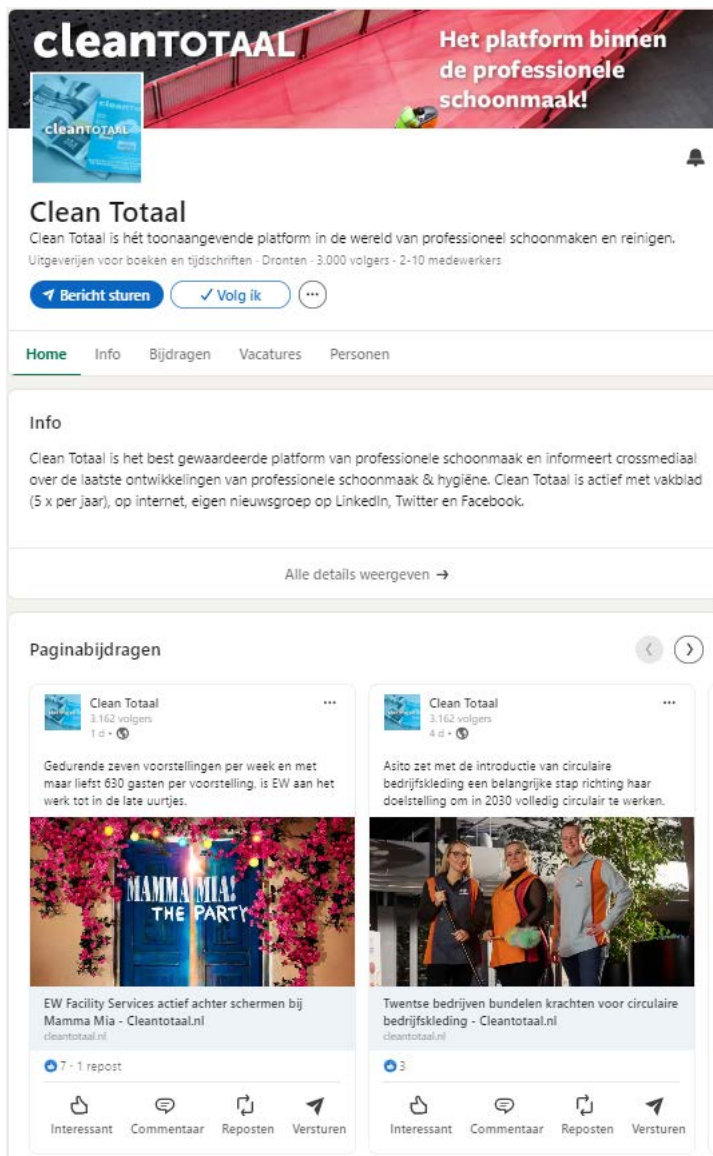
cleanTOTAAL

Het platform binnen de professionele schoonmaak!

cleanTOTAAL

Clean Totaal

Clean Totaal is hét toonaangevende platform in de wereld van professioneel schoonmaken en reinigen.

Uitgeverijen voor boeken en tijdschriften · Dronten · 3.000 volgers · 2-10 medewerkers

Bericht sturen   ✓ Volg ik   ···

Home   Info   Bijdragen   Vacatures   Personen

Info

Clean Totaal is het best gewaardeerde platform van professionele schoonmaak en informeert crossmediaal over de laatste ontwikkelingen van professionele schoonmaak & hygiëne. Clean Totaal is actief met vakblad (5 x per jaar), op internet, eigen nieuwsgroep op LinkedIn, Twitter en Facebook.

Alle details weergeven →

Paginabijdragen

Clean Totaal
3.162 volgers
1 d •

Gedurende zeven voorstellingen per week en met maar liefst 630 gasten per voorstelling, is EW aan het werk tot in de late uurtjes.

MAMMA MIA! THE PARTY

EW Facility Services actief achter schermen bij Mamma Mia - Cleantotaal.nl
cleantotaal.nl

7 · 1 repost

Interessant   Commentaar   Reposten   Versturen

Clean Totaal
3.162 volgers
4 d •

Asito zet met de introductie van circulaire bedrijfskleding een belangrijke stap richting haar doelstelling om in 2030 volledig circulair te werken.

Twentse bedrijven bundelen krachten voor circulaire bedrijfskleding - Cleantotaal.nl
cleantotaal.nl

3

Interessant   Commentaar   Reposten   Versturen